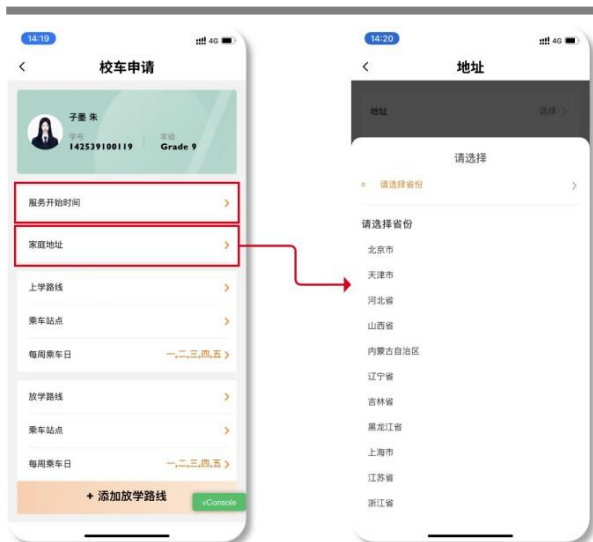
14:19
4G
<
校车申请
子墨 朱
学号
142539100119
年级
Grade 9
服务开始时间
>
家庭地址
>
上学路线
>
乘车站点
>
每周乘车日
一,二,三,四,五 >
放学路线
>
乘车站点
>
每周乘车日
一,二,三,四,五 >
+ 添加放学路线
vConsole

14:20
4G
<
地址
地址
选择 >
请选择
请选择省份
>
请选择省份
北京市
天津市
河北省
山西省
内蒙古自治区
辽宁省
吉林省
黑龙江省
上海市
江苏省
浙江省